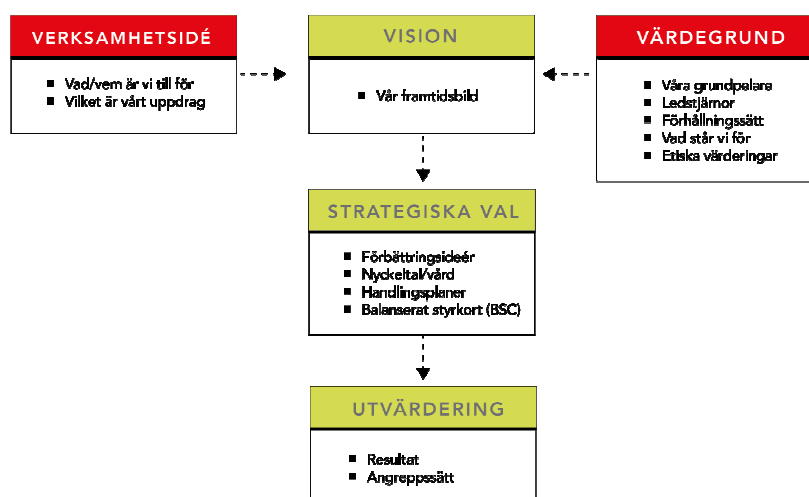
VERKSAMHETSIDÉ

- Vad/vem är vi till för
- Vilket är vårt uppdrag

VISION

- Vår framtidsbild

VÄRDEGRUND

- Våra grundpelare
- Ledstjärnor
- Förhållningssätt
- Vad står vi för
- Etiska värderingar

STRATEGISKA VAL

- Förbättringsideér
- Nyckeltal/vård
- Handlingsplaner
- Balanserat styrkort (BSC)

UTVÄRDERING

- Resultat
- Angreppssätt